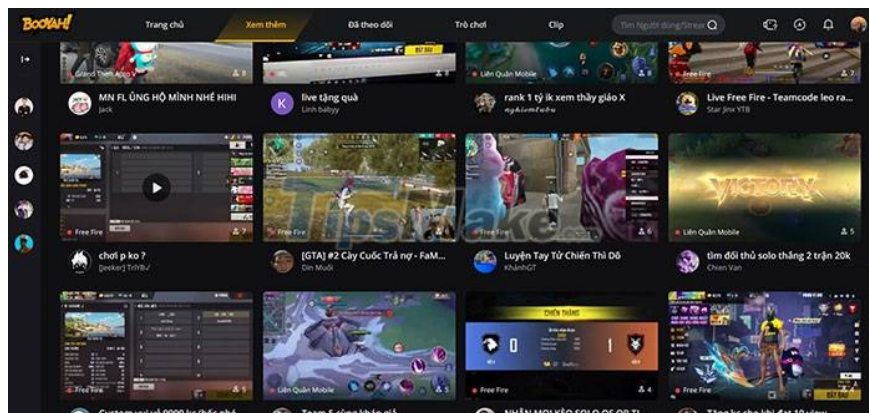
BOOYAH!
Trang chủ
Xem thêm
Đã theo dõi
Trò chơi
Clip
Tìm Người dùng/Strea

Grand Theft Auto V
8
MN FL ỦNG HỘ MÌNH NHÉ HIHI
Jack

live tặng quà
Linh babyy

Liên Quân Mobile
rank 1 tỷ ik xem thầy giáo X
nghiemtutu

Free Fire
8
Live Free Fire - Teamcode leo ra...
Star Jinx YTB

Free Fire
7
chơi p ko ?
[Jeeker] TrYB

Free Fire
[GTA] #2 Cày Cuốc Trả nợ - FaM...
Din Muối

Free Fire
6
Luyện Tay Tứ Chiến Thì Dô
KhánhGT

VICTORY
Liên Quân Mobile
5
tìm đối thủ solo thắng 2 trận 20k
Chien Van

Free Fire
5
Custom ...

Liên Quân Mobile
5
Team 5 ...

CHIẾN THẮNG
0
1
Free Fire
4
NHẬN MỌI KÈO SOLO ...

Free Fire
Tặng ...

Tipsmake.com